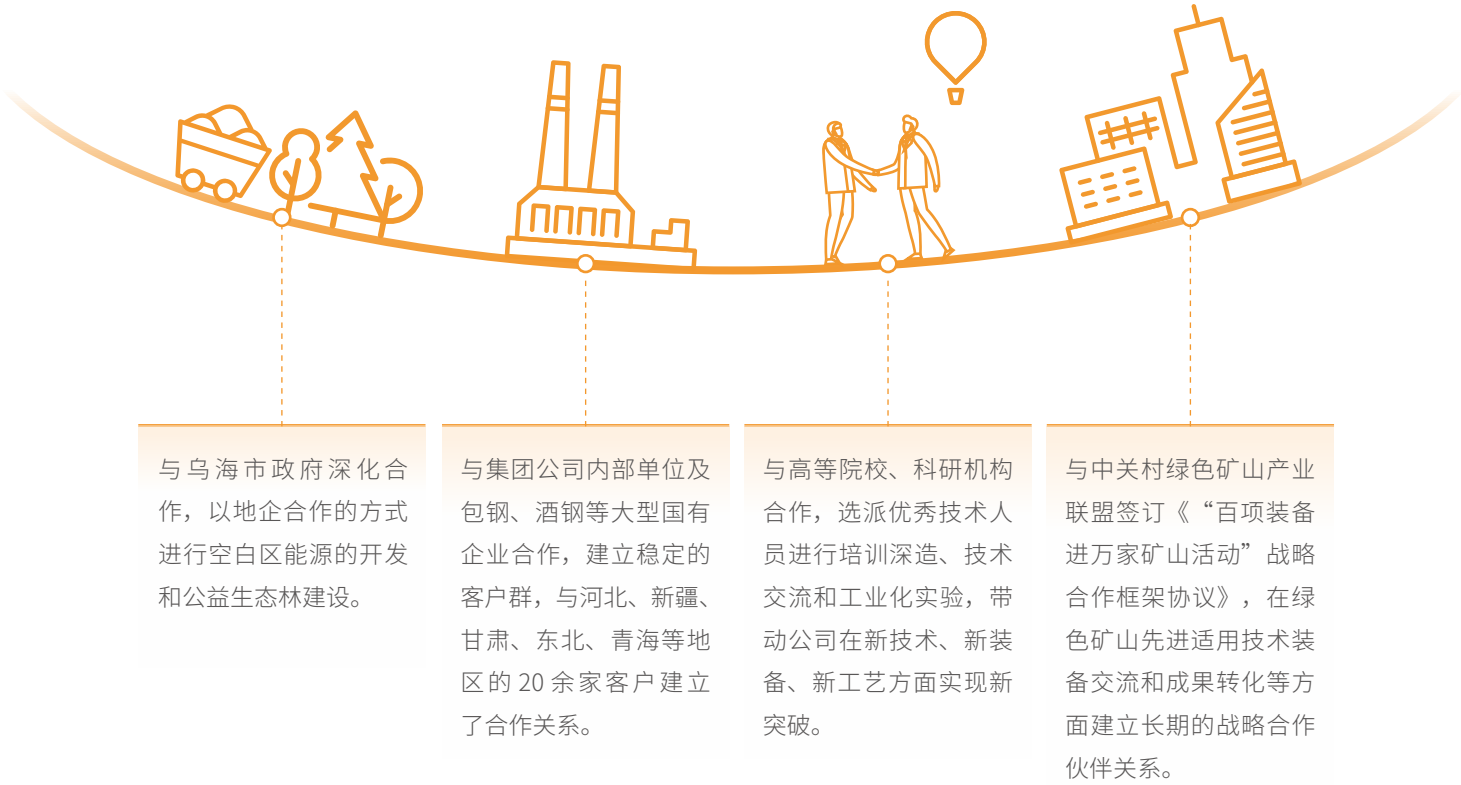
与乌海市政府深化合作，以地企合作的方式进行空白区能源的开发和公益生态林建设。

与集团公司内部单位及包钢、酒钢等大型国有企业合作，建立稳定的客户群，与河北、新疆、甘肃、东北、青海等地区的 20 余家客户建立了合作关系。

与高等院校、科研机构合作，选派优秀技术人员进行培训深造、技术交流和工业化实验，带动公司在新技术、新装备、新工艺方面实现新突破。

与中关村绿色矿山产业联盟签订《“百项装备进万家矿山活动”战略合作框架协议》，在绿色矿山先进适用技术装备交流和成果转化等方面建立长期的战略合作伙伴关系。